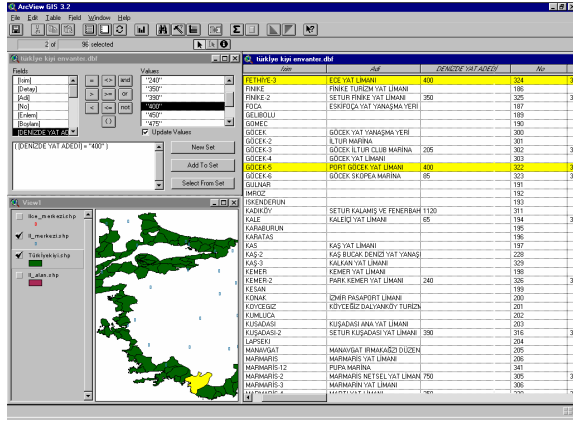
ArcView GIS 3.2

File Edit Table Field Window Help

2 of 96 selected

türkiye kiyi envanter.dbf

Fields
[Ilce]
[Detay]
[Adi]
[No]
[Enlem]
[Boylam]
[DENIZDE YAT AD

= <> and
> >= or
< <= not
( )

Values
"240"
"350"
"390"
"400"
"450"
"475"

Update Values

( [DENIZDE YAT ADEDI] = "400" )

New Set
Add To Set
Select From Set

View1

ilce_merkezi.shp
il_merkezi.shp
Türkiyekiyi.shp
il_alan.shp

türkiye kiyi envanter.dbf

| Ilce | Adi | DENIZDE YAT ADEDI | No |
|---|---|---|---|
| FETHIYE-3 | ECE YAT LIMANI | 400 | 324 |
| FINIKE | FINIKE TURIZM YAT LIMANI | | 186 |
| FINIKE-2 | SETUR FINIKE YAT LIMANI | 350 | 325 |
| FOCA | ESKIFOÇA YAT YANAŞMA YERI | | 188 |
| GELIBOLU | | | 189 |
| GOMEC | | | 190 |
| GÖCEK | GÖCEK YAT YANAŞMA YERI | | 300 |
| GÖCEK-2 | ILTUR MARINA | | 301 |
| GÖCEK-3 | GÖCEK ILTUR CLUB MARINA | 205 | 302 |
| GÖCEK-4 | GÖCEK YAT LIMANI | | 303 |
| GÖCEK-5 | PORT GÖCEK YAT LIMANI | 400 | 322 |
| GÖCEK-6 | GÖCEK SKOPEA MARINA | 85 | 323 |
| GULNAR | | | 191 |
| IMROZ | | | 192 |
| ISKENDERUN | | | 193 |
| KADIKÖY | SETUR KALAMIŞ VE FENERBAH | 1120 | 311 |
| KALE | KALEIÇI YAT LIMANI | 65 | 194 |
| KARABURUN | | | 195 |
| KARATAS | | | 196 |
| KAS | KAŞ YAT LIMANI | | 197 |
| KAŞ-2 | KAŞ BUCAK DENIZI YAT YANAŞ | | 228 |
| KAŞ-3 | KALKAN YAT LIMANI | | 229 |
| KEMER | KEMER YAT LIMANI | | 198 |
| KEMER-2 | PARK KEMER YAT LIMANI | 240 | 326 |
| KESAN | | | 199 |
| KONAK | IZMIR PASAPORT LIMANI | | 200 |
| KOYCEGIZ | KÖYCEĞIZ DALYANKÖY TURIZM | | 201 |
| KUMLUCA | | | 202 |
| KUŞADASI | KUŞADASI ANA YAT LIMANI | | 203 |
| KUŞADASI-2 | SETUR KUŞADASI YAT LIMANI | 390 | 316 |
| LAPSEKI | | | 204 |
| MANAVGAT | MANAVGAT IRMAKAĞZI DÜZEN | | 205 |
| MARMARIS | MARMARIS YAT LIMANI | | 206 |
| MARMARIS-12 | PUPA MARINA | | 341 |
| MARMARIS-2 | MARMARIS NETSEL YAT LIMAN | 750 | 305 |
| MARMARIS-3 | MARMARIN YAT LIMANI | | 306 |